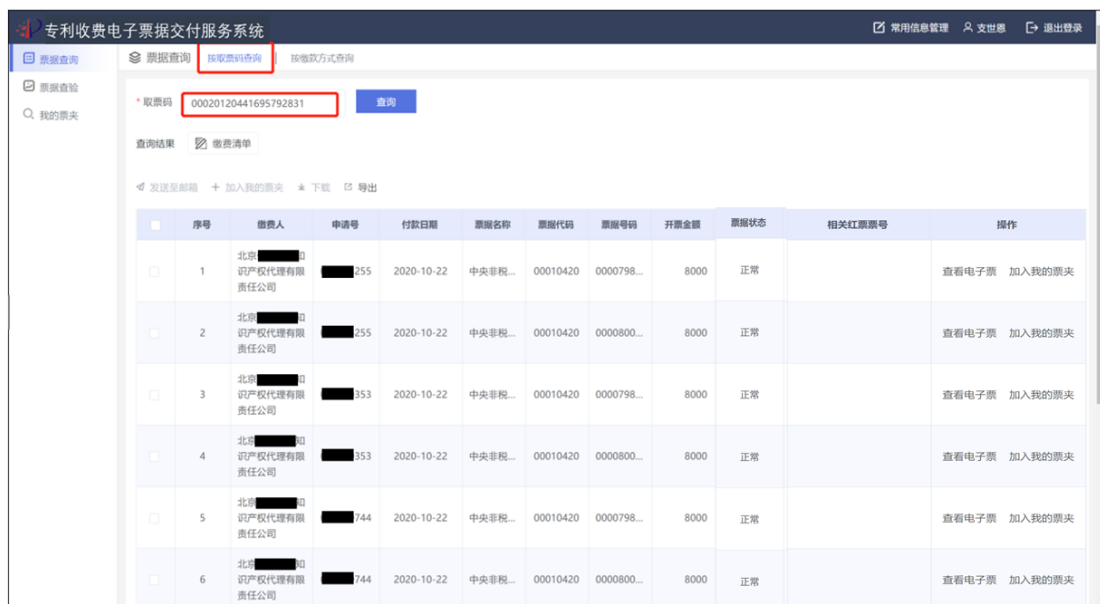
专利收费电子票据交付服务系统

常用信息管理 支世惠 退出登录

票据查询
票据查验
我的票夹

票据查询 按取票码查询 按缴款方式查询

* 取票码 00020120441695792831 查询

查询结果 缴费清单

发送至邮箱 + 加入我的票夹 下载 导出

| | 序号 | 缴费人 | 申请号 | 付款日期 | 票据名称 | 票据代码 | 票据号码 | 开票金额 | 票据状态 | 相关红票票号 | 操作 |
|---|---|---|---|---|---|---|---|---|---|---|---|
| | 1 | 北京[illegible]知识产权代理有限责任公司 | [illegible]255 | 2020-10-22 | 中央非税... | 00010420 | 0000798... | 8000 | 正常 | | 查看电子票 加入我的票夹 |
| | 2 | 北京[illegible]知识产权代理有限责任公司 | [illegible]255 | 2020-10-22 | 中央非税... | 00010420 | 0000800... | 8000 | 正常 | | 查看电子票 加入我的票夹 |
| | 3 | 北京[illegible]知识产权代理有限责任公司 | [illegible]353 | 2020-10-22 | 中央非税... | 00010420 | 0000798... | 8000 | 正常 | | 查看电子票 加入我的票夹 |
| | 4 | 北京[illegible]知识产权代理有限责任公司 | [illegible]353 | 2020-10-22 | 中央非税... | 00010420 | 0000800... | 8000 | 正常 | | 查看电子票 加入我的票夹 |
| | 5 | 北京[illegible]知识产权代理有限责任公司 | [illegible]744 | 2020-10-22 | 中央非税... | 00010420 | 0000798... | 8000 | 正常 | | 查看电子票 加入我的票夹 |
| | 6 | 北京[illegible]知识产权代理有限责任公司 | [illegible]744 | 2020-10-22 | 中央非税... | 00010420 | 0000800... | 8000 | 正常 | | 查看电子票 加入我的票夹 |